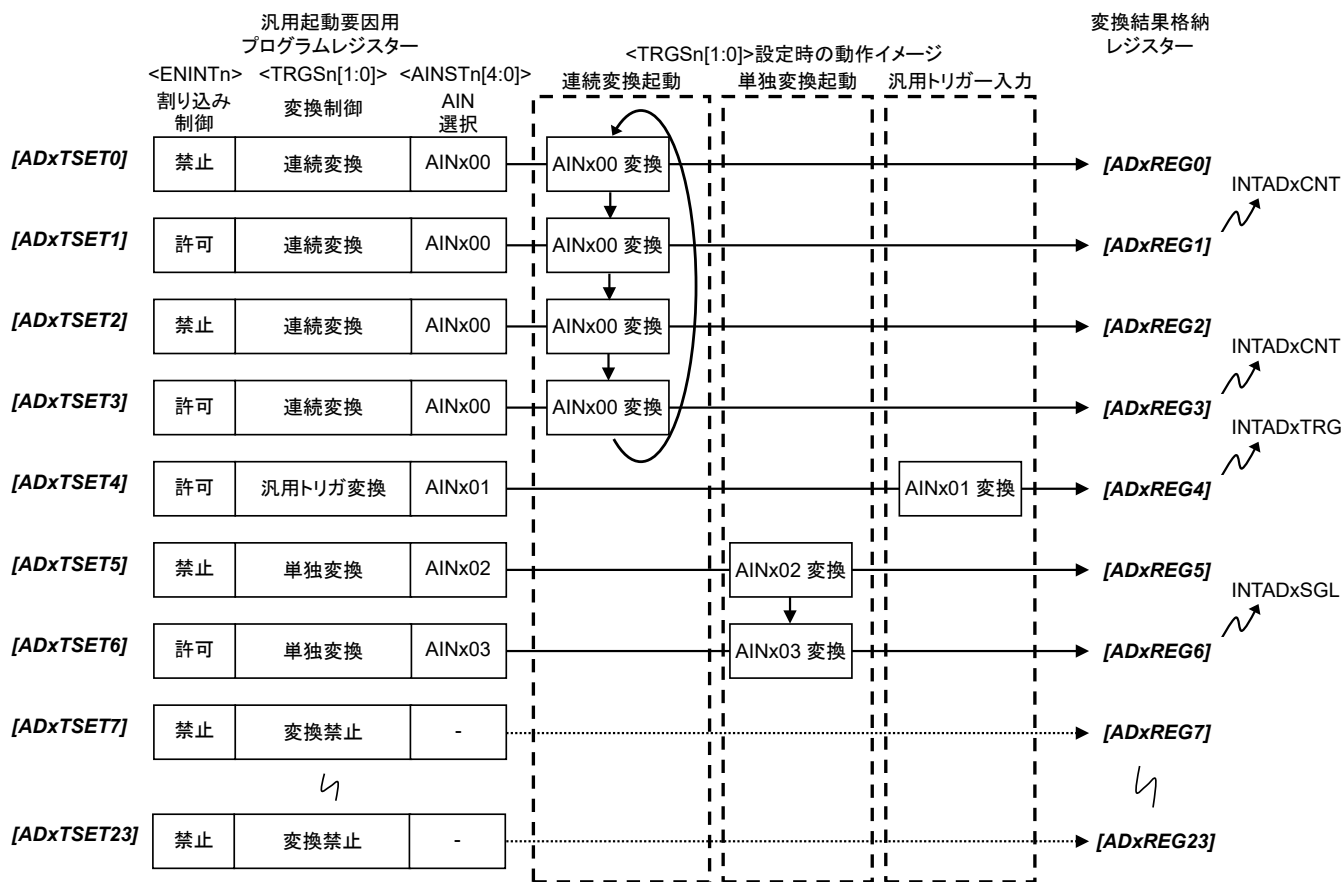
汎用起動要因用
プログラムレジスター

<ENINTn> <TRGSn[1:0]> <AINSTn[4:0]>
割り込み制御 変換制御 AIN選択

<TRGSn[1:0]>設定時の動作イメージ
連続変換起動 単独変換起動 汎用トリガー入力

変換結果格納
レジスター

| | | | | |
|---|---|---|---|---|
| [ADxTSET0] | 禁止 | 連続変換 | AINx00 | [ADxREG0] |
| [ADxTSET1] | 許可 | 連続変換 | AINx00 | [ADxREG1] |
| [ADxTSET2] | 禁止 | 連続変換 | AINx00 | [ADxREG2] |
| [ADxTSET3] | 許可 | 連続変換 | AINx00 | [ADxREG3] |
| [ADxTSET4] | 許可 | 汎用トリガ変換 | AINx01 | [ADxREG4] |
| [ADxTSET5] | 禁止 | 単独変換 | AINx02 | [ADxREG5] |
| [ADxTSET6] | 許可 | 単独変換 | AINx03 | [ADxREG6] |
| [ADxTSET7] | 禁止 | 変換禁止 | - | [ADxREG7] |
| [ADxTSET23] | 禁止 | 変換禁止 | - | [ADxREG23] |

AINx00 変換
AINx00 変換
AINx00 変換
AINx00 変換
AINx01 変換
AINx02 変換
AINx03 変換

INTADxCNT
INTADxCNT
INTADxTRG
INTADxSGL